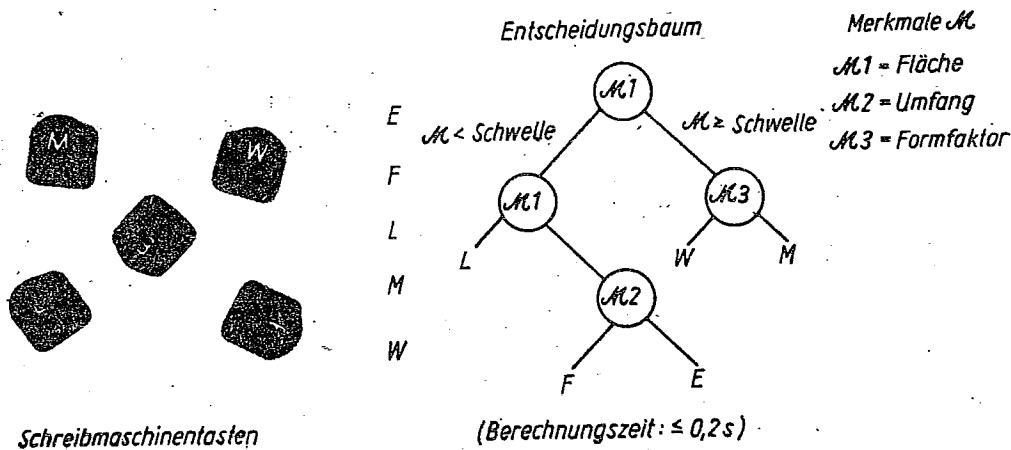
M
W

E
F
L
M
W

Schreibmaschinentasten

Entscheidungsbaum

$\mathcal{M}1$

$\mathcal{M}$ < Schwelle
$\mathcal{M}$ ≥ Schwelle

$\mathcal{M}1$
$\mathcal{M}3$

L
W
M

$\mathcal{M}2$

F
E

(Berechnungszeit: ≤ 0,2 s)

Merkmale $\mathcal{M}$
$\mathcal{M}1$ = Fläche
$\mathcal{M}2$ = Umfang
$\mathcal{M}3$ = Formfaktor